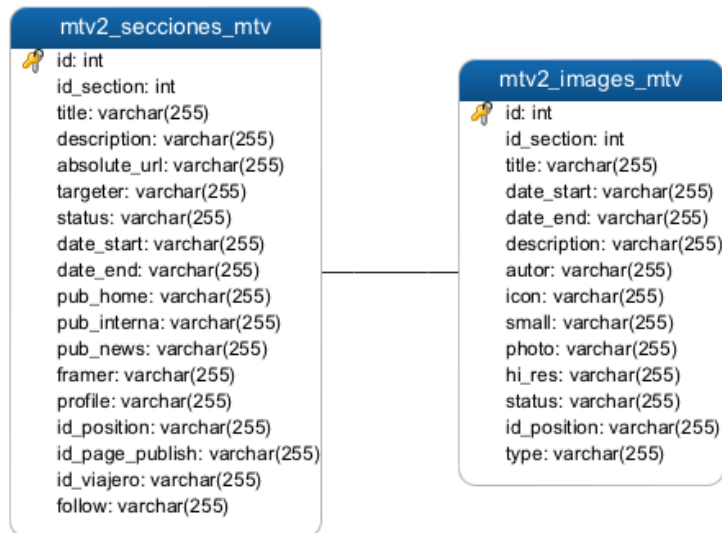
mtv2_secciones_mtv

id: int
id_section: int
title: varchar(255)
description: varchar(255)
absolute_url: varchar(255)
targeter: varchar(255)
status: varchar(255)
date_start: varchar(255)
date_end: varchar(255)
pub_home: varchar(255)
pub_interna: varchar(255)
pub_news: varchar(255)
framer: varchar(255)
profile: varchar(255)
id_position: varchar(255)
id_page_publish: varchar(255)
id_viajero: varchar(255)
follow: varchar(255)

mtv2_images_mtv

id: int
id_section: int
title: varchar(255)
date_start: varchar(255)
date_end: varchar(255)
description: varchar(255)
autor: varchar(255)
icon: varchar(255)
small: varchar(255)
photo: varchar(255)
hi_res: varchar(255)
status: varchar(255)
id_position: varchar(255)
type: varchar(255)